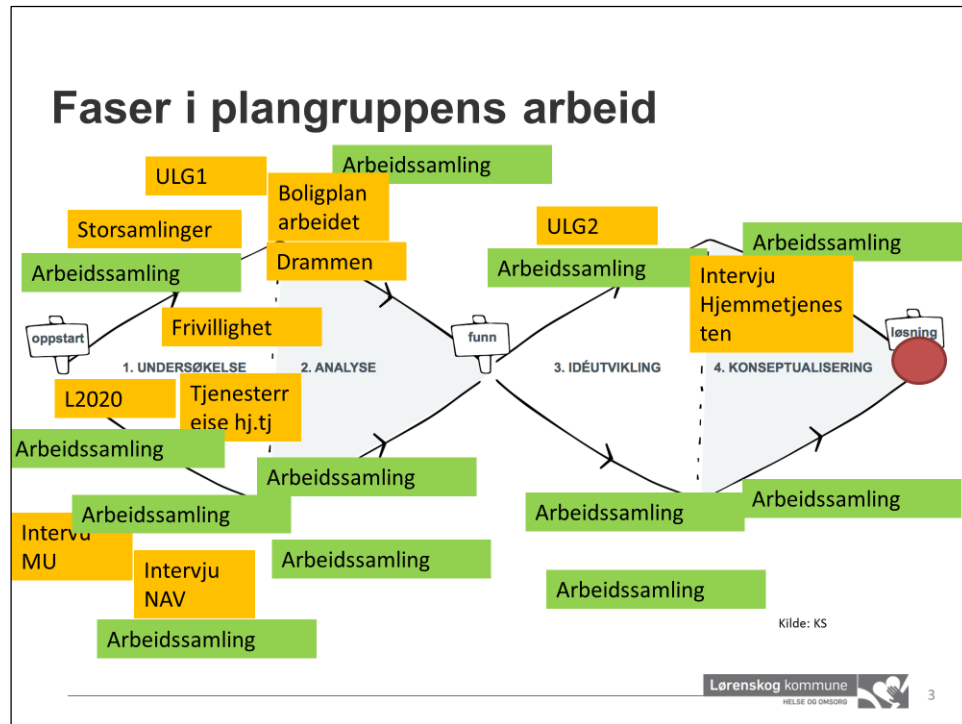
Faser i plangruppens arbeid

ULG1

Arbeidssamling

Boligplan arbeidet

Storsamlinger

Drammen

Arbeidssamling

ULG2

Arbeidssamling

Arbeidssamling

Intervju Hjemmetjenesten

oppstart

Frivillighet

funn

løsning

1. UNDERSØKELSE

2. ANALYSE

3. IDÉUTVIKLING

4. KONSEPTUALISERING

L2020

Tjenesterreise hj.tj

Arbeidssamling

Arbeidssamling

Arbeidssamling

Arbeidssamling

Arbeidssamling

Intervju MU

Arbeidssamling

Intervju NAV

Arbeidssamling

Arbeidssamling

Kilde: KS

Lørenskog kommune
HELSE OG OMSORG

3